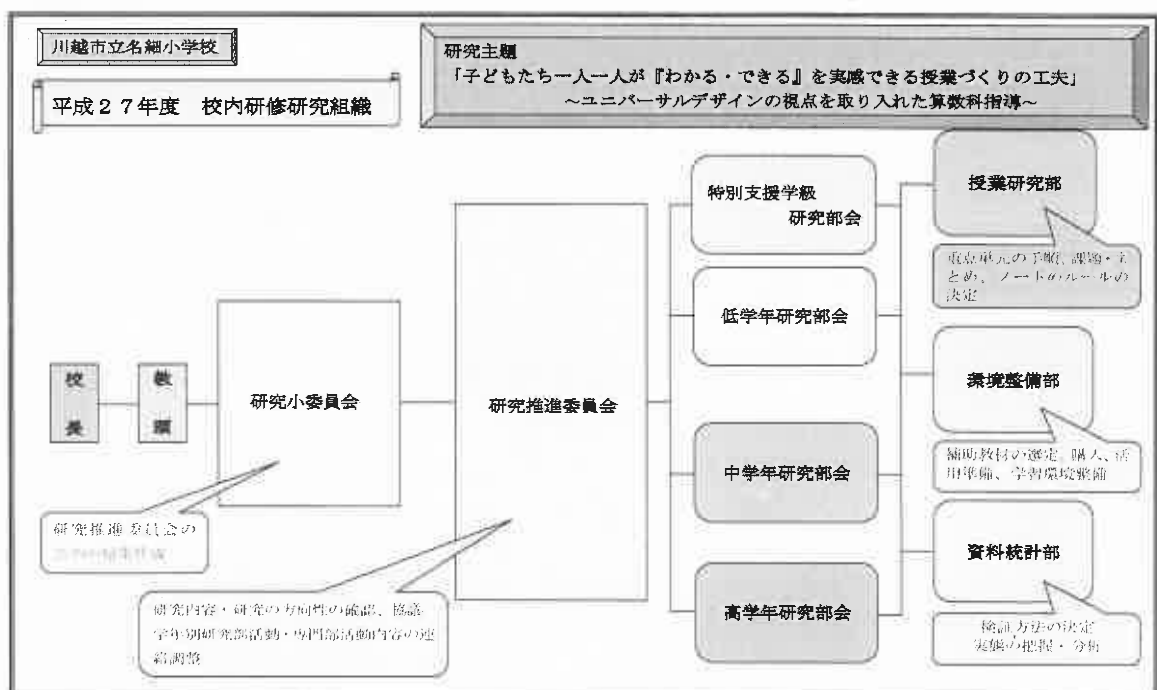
川越市立名細小学校

平成27年度　校内研修研究組織

研究主題
「子どもたち一人一人が『わかる・できる』を実感できる授業づくりの工夫」
～ユニバーサルデザインの視点を取り入れた算数科指導～

校長

教頭

研究小委員会

研究推進委員会の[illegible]

研究推進委員会

研究内容・研究の方向性の確認、協議
学年別研究部活動・専門部活動内容の連絡調整

特別支援学級研究部会

低学年研究部会

中学年研究部会

高学年研究部会

授業研究部

重点単元の予定、課題・まとめ、ノートのルールの決定

環境整備部

補助教材の選定、購入、活用準備、学習環境整備

資料統計部

検証方法の決定
実態の把握・分析